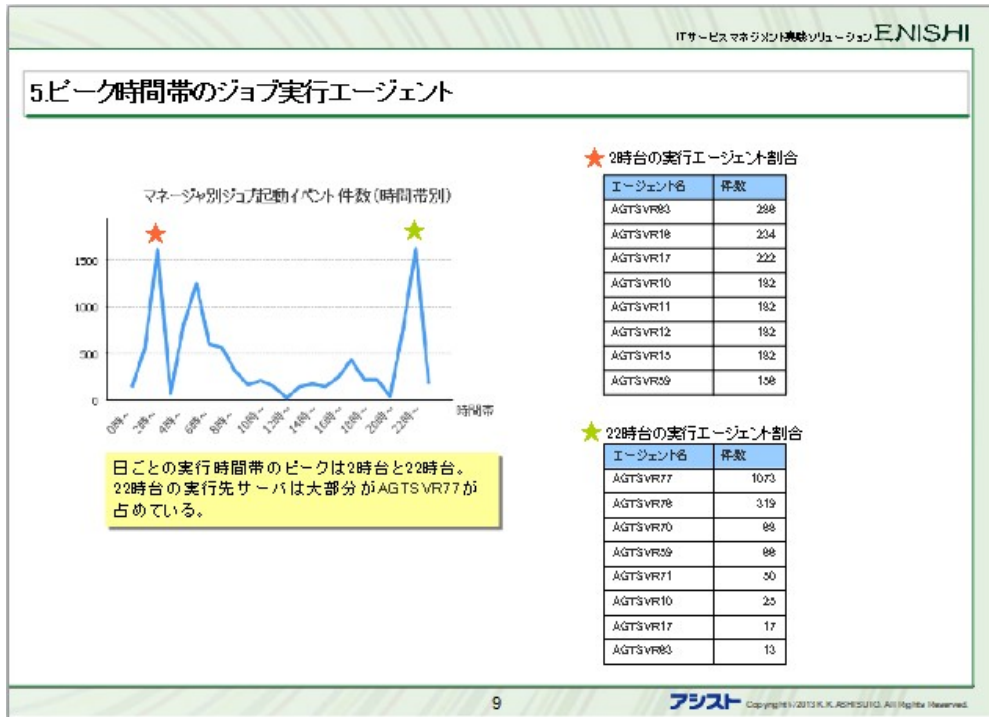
ITサービスマネジメント実務ソリューション ENISHI

5.ピーク時間帯のジョブ実行エージェント

マネージャ別ジョブ起動イベント件数(時間帯別)

1500
1000
500
0

0時～ 2時～ 4時～ 6時～ 8時～ 10時～ 12時～ 14時～ 16時～ 18時～ 20時～ 22時～

時間帯

日ごとの実行時間帯のピークは2時台と22時台。
22時台の実行先サーバは大部分がAGTSVR77が占めている。

2時台の実行エージェント割合

| エージェント名 | 件数 |
|---|---|
| AGTSVR83 | 298 |
| AGTSVR18 | 234 |
| AGTSVR17 | 222 |
| AGTSVR10 | 182 |
| AGTSVR11 | 182 |
| AGTSVR12 | 182 |
| AGTSVR15 | 182 |
| AGTSVR59 | 158 |

22時台の実行エージェント割合

| エージェント名 | 件数 |
|---|---|
| AGTSVR77 | 1073 |
| AGTSVR78 | 319 |
| AGTSVR70 | 98 |
| AGTSVR59 | 88 |
| AGTSVR71 | 50 |
| AGTSVR10 | 25 |
| AGTSVR17 | 17 |
| AGTSVR83 | 13 |

9

アシスト Copyright ©2013 K.K. ASHISUTO. All Rights Reserved.